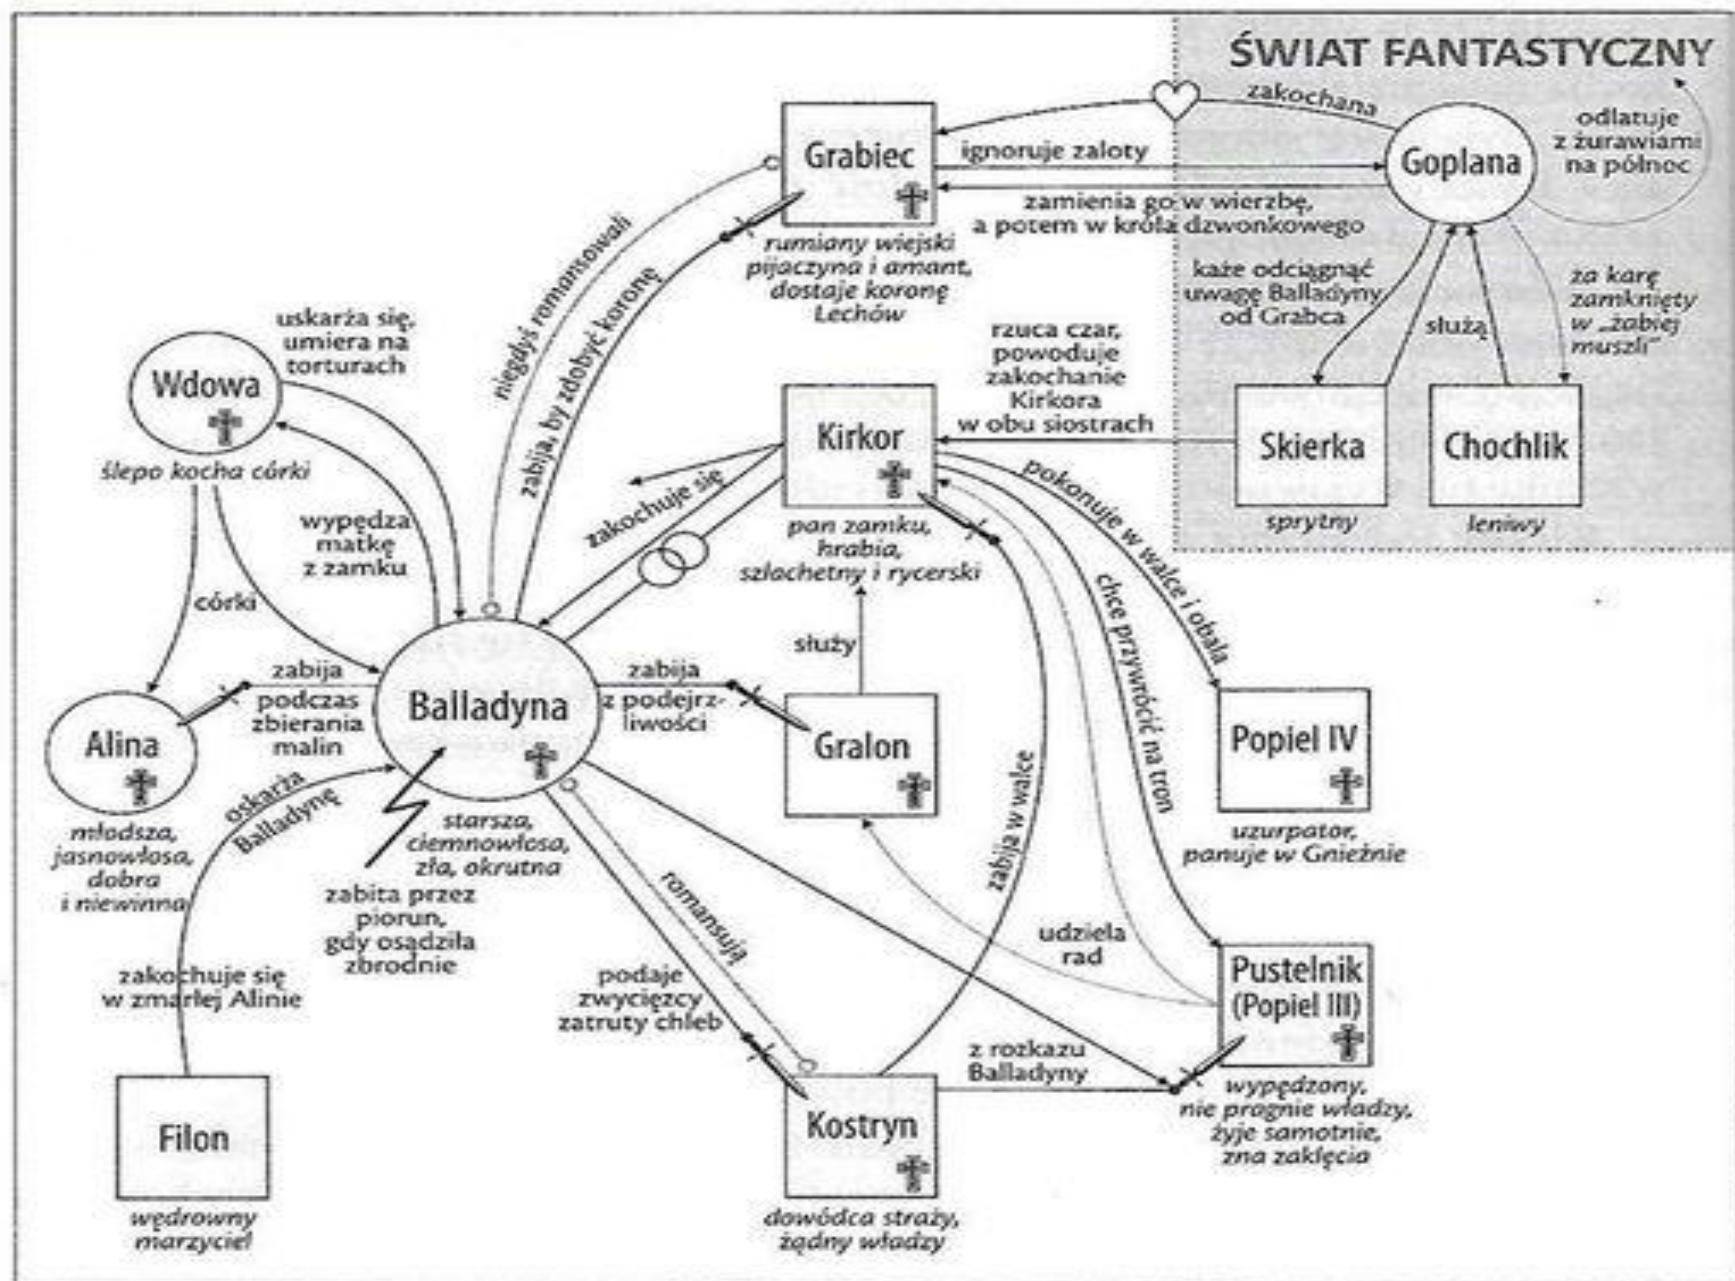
ŚWIAT FANTASTYCZNY

zakochana

Grabiec

ignoruje zaloty

Goplana

odlatuje z żurawiami na północ

zamienia go w wierzbę, a potem w króla dzwonkowego

rumiany wiejski pijaczyna i amant, dostaje koronę Lechów

niegdyś romansowali

zabija, by zdobyć koronę

każe odciągnąć uwagę Balladyny od Grabca

służą

za karę zamknięty w „żabiej muszli"

uskarża się, umiera na torturach

Wdowa

ślepo kocha córki

rzuca czar, powoduje zakochanie Kirkora w obu siostrach

Kirkor

Skierka

sprytny

Chochlik

leniwy

zakochuje się

wypędza matkę z zamku

pan zamku, hrabia, szlachetny i rycerski

pokonuje w walce i obala

córki

chce przywrócić na tron

służy

zabija podczas zbierania malin

Balladyna

zabija z podejrzliwości

Alina

Gralon

Popiel IV

uzurpator, panuje w Gnieźnie

oskarża Balladynę

starsza, ciemnowłosa, zła, okrutna

młodsza, jasnowłosa, dobra i niewinna

zabita przez piorun, gdy osądziła zbrodnie

romansują

zabija w walce

udziela rad

zakochuje się w zmarłej Alinie

podaje zwycięzcy zatruty chleb

Pustelnik (Popiel III)

z rozkazu Balladyny

Filon

wędrowny marzyciel

Kostryn

dowódca straży, żądny władzy

wypędzony, nie pragnie władzy, żyje samotnie, zna zaklęcia